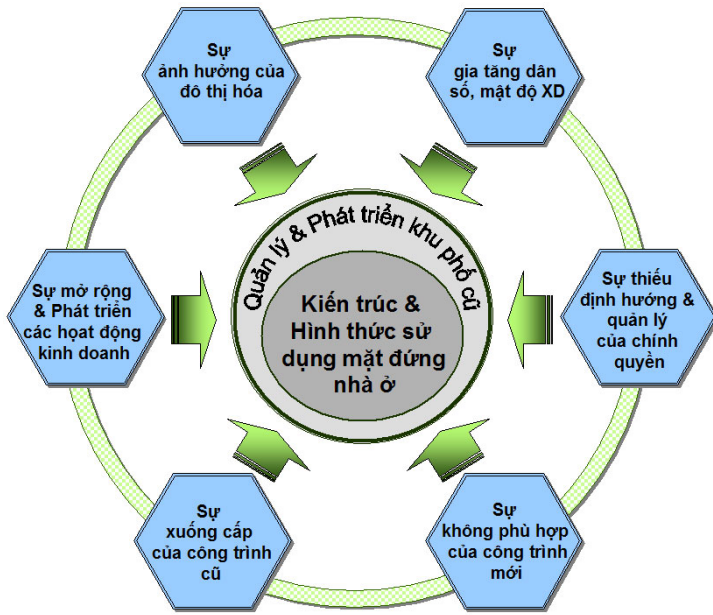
Sự ảnh hưởng của đô thị hóa

Sự gia tăng dân số, mật độ XD

Sự mở rộng & Phát triển các hoạt động kinh doanh

Quản lý & Phát triển khu phố cũ

Kiến trúc & Hình thức sử dụng mặt đứng nhà ở

Sự thiếu định hướng & quản lý của chính quyền

Sự xuống cấp của công trình cũ

Sự không phù hợp của công trình mới